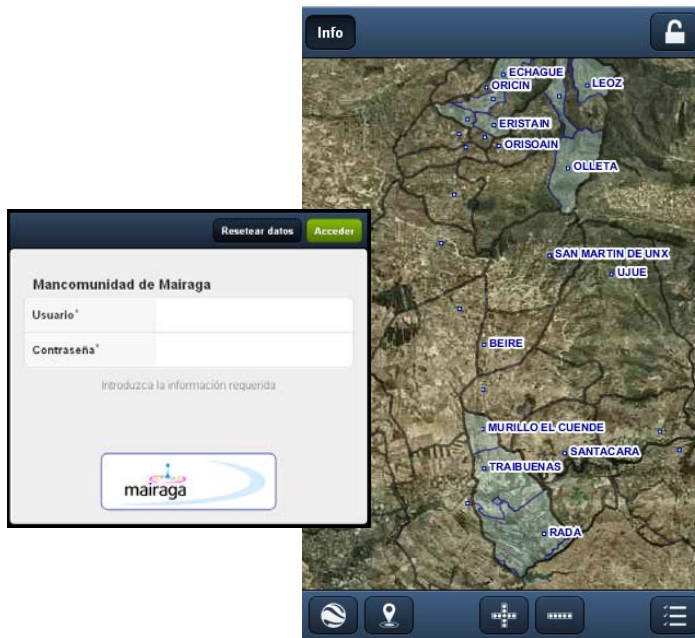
Resetear datos Acceder

Mancomunidad de Mairaga

Usuario*

Contraseña*

Introduzca la información requerida

mairaga

Info

ECHAGUE
ORICIN
LEOZ
ERISTAIN
ORISOAIN
OLLETA
SAN MARTIN DE UNX
UJUE
BEIRE
MURILLO EL CUENDE
SANTACARA
TRAIBUENAS
RADA